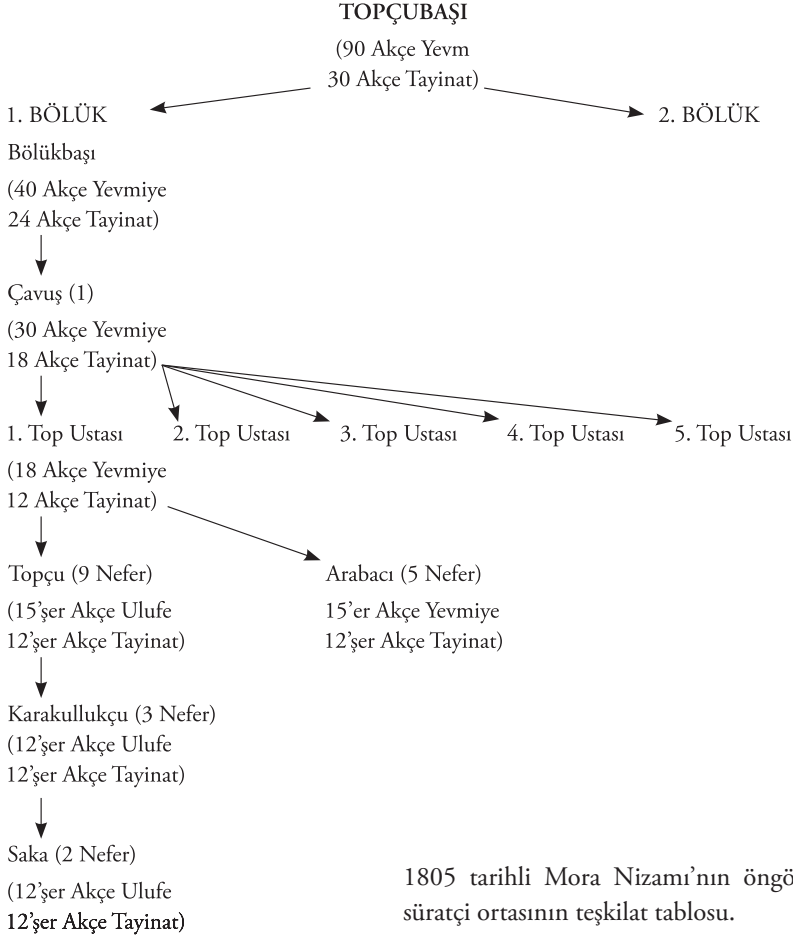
TOPÇUBAŞI
(90 Akçe Yevm
30 Akçe Tayinat)

1. BÖLÜK

2. BÖLÜK

Bölükbaşı
(40 Akçe Yevmiye
24 Akçe Tayinat)

Çavuş (1)
(30 Akçe Yevmiye
18 Akçe Tayinat)

1. Top Ustası

2. Top Ustası

3. Top Ustası

4. Top Ustası

5. Top Ustası

(18 Akçe Yevmiye
12 Akçe Tayinat)

Topçu (9 Nefer)
(15'şer Akçe Ulufe
12'şer Akçe Tayinat)

Arabacı (5 Nefer)
15'er Akçe Yevmiye
12'şer Akçe Tayinat)

Karakullukçu (3 Nefer)
(12'şer Akçe Ulufe
12'şer Akçe Tayinat)

Saka (2 Nefer)
(12'şer Akçe Ulufe
12'şer Akçe Tayinat)

1805 tarihli Mora Nizamı'nın öngö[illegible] süratçi ortasının teşkilat tablosu.